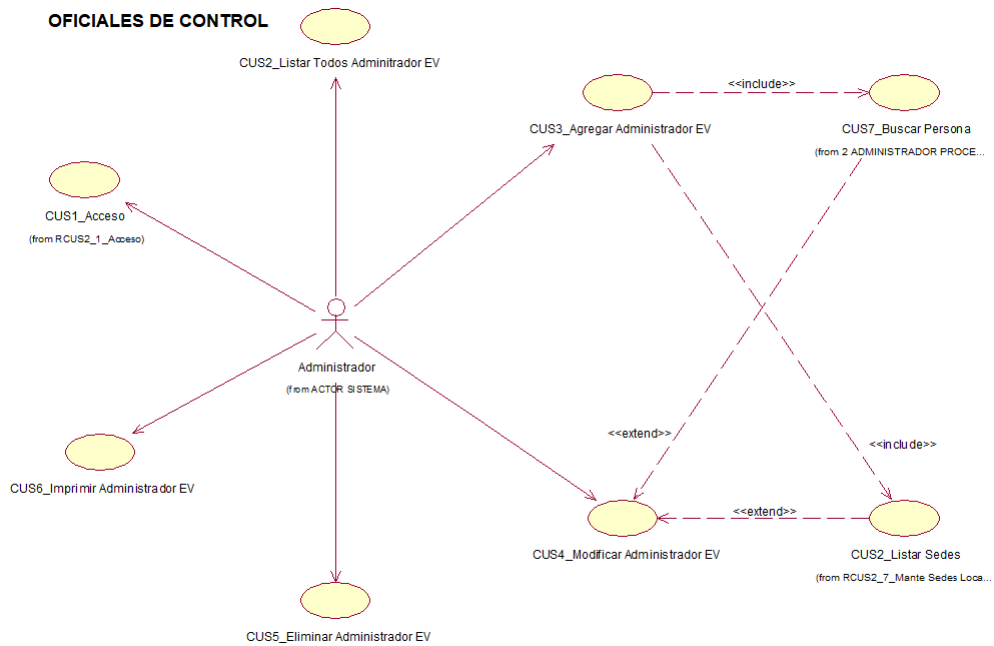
OFICIALES DE CONTROL

CUS2_Listar Todos Adminitrador EV

CUS3_Agregar Administrador EV

<<include>>

CUS7_Buscar Persona
(from 2 ADMINISTRADOR PROCE...

CUS1_Acceso
(from RCUS2_1_Acceso)

Administrador
(from ACTOR SISTEMA)

<<extend>>

<<include>>

CUS6_Imprimir Administrador EV

<<extend>>

CUS4_Modificar Administrador EV

CUS2_Listar Sedes
(from RCUS2_7_Mante Sedes Loca...

CUS5_Eliminar Administrador EV